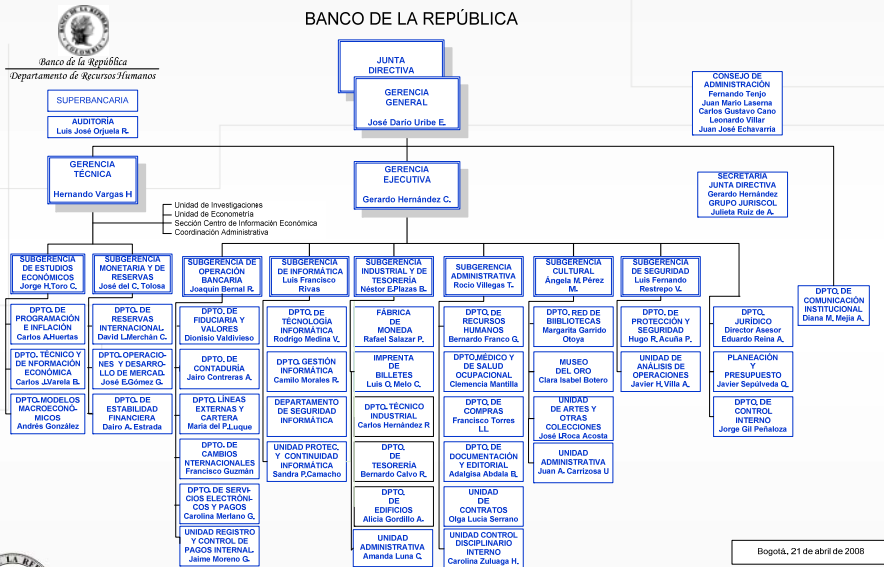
BANCO DE LA REPÚBLICA

Banco de la República
Departamento de Recursos Humanos

JUNTA DIRECTIVA

GERENCIA GENERAL
José Darío Uribe E.

SUPERBANCARIA

AUDITORÍA
Luis José Orjuela R.

CONSEJO DE ADMINISTRACIÓN
Fernando Tenjo
Juan Mario Laserna
Carlos Gustavo Cano
Leonardo Villar
Juan José Echavarría

SECRETARIA JUNTA DIRECTIVA
Gerardo Hernández
GRUPO JURISCOL
Julieta Ruiz de A.

GERENCIA TÉCNICA
Hernando Vargas H

Unidad de Investigaciones
Unidad de Econometría
Sección Centro de Información Económica
Coordinación Administrativa

GERENCIA EJECUTIVA
Gerardo Hernández C.

SUBGERENCIA DE ESTUDIOS ECONÓMICOS
Jorge H.Toro C.

DPTO. DE PROGRAMACIÓN E INFLACIÓN
Carlos A.Huertas

DPTO. TÉCNICO Y DE INFORMACIÓN ECONÓMICA
Carlos J.Varela B.

DPTO. MODELOS MACROECONÓMICOS
Andrés González

SUBGERENCIA MONETARIA Y DE RESERVAS
José del C. Tolosa

DPTO. DE RESERVAS INTERNACIONALES
David L.Merchán C.

DPTO. OPERACIONES Y DESARROLLO DE MERCADOS
José E.Gómez G.

DPTO. DE ESTABILIDAD FINANCIERA
Dairo A. Estrada

SUBGERENCIA DE OPERACIÓN BANCARIA
Joaquín Bernal R.

DPTO. DE FIDUCIARIA Y VALORES
Dionisio Valdiviseo

DPTO. DE CONTADURÍA
Jairo Contreras A.

DPTO. LÍNEAS EXTERNAS Y CARTERA
María del P.Luque

DPTO. DE CAMBIOS INTERNACIONALES
Francisco Guzmán

DPTO. DE SERVICIOS ELECTRÓNICOS Y PAGOS
Carolina Merlano G.

UNIDAD REGISTRO Y CONTROL DE PAGOS INTERNAL.
Jaime Moreno G.

SUBGERENCIA DE INFORMÁTICA
Luis Francisco Rivas

DPTO. DE TECNOLOGÍA INFORMÁTICA
Rodrigo Medina V.

DPTO. GESTIÓN INFORMÁTICA
Camilo Morales R.

DEPARTAMENTO DE SEGURIDAD INFORMÁTICA

UNIDAD PROTEC. Y CONTINUIDAD INFORMÁTICA
Sandra P.Camacho

SUBGERENCIA INDUSTRIAL Y DE TESORERÍA
Néstor E.Plazas B.

FÁBRICA DE MONEDA
Rafael Salazar P.

IMPRENTA DE BILLETES
Luis O. Melo C.

DPTO. TÉCNICO INDUSTRIAL
Carlos Hernández R

DPTO. DE TESORERÍA
Bernardo Calvo R.

DPTO. DE EDIFICIOS
Alicia Gordillo A.

UNIDAD ADMINISTRATIVA
Amanda Luna C.

SUBGERENCIA ADMINISTRATIVA
Rocío Villegas T.

DPTO. DE RECURSOS HUMANOS
Bernardo Franco G.

DPTO.MÉDICO Y DE SALUD OCUPACIONAL
Clemencia Mantilla

DPTO. DE COMPRAS
Francisco Torres LL

DPTO. DE DOCUMENTACIÓN Y EDITORIAL
Adalgisa Abdala B.

UNIDAD DE CONTRATOS
Olga Lucía Serrano

UNIDAD CONTROL DISCIPLINARIO INTERNO
Carolina Zuluaga H.

SUBGERENCIA CULTURAL
Ángela M. Pérez M.

DPTO. RED DE BIBLIOTECAS
Margarita Garrido Otoya

MUSEO DEL ORO
Clara Isabel Botero

UNIDAD DE ARTES Y OTRAS COLECCIONES
José J.Roca Acosta

UNIDAD ADMINISTRATIVA
Juan A. Carrizosa U

SUBGERENCIA DE SEGURIDAD
Luis Fernando Restrepo V.

DPTO. DE PROTECCIÓN Y SEGURIDAD
Hugo R. Acuña P.

UNIDAD DE ANÁLISIS DE OPERACIONES
Javier H. Villa A.

DPTO. JURÍDICO
Director Asesor
Eduardo Reina A.

PLANEACIÓN Y PRESUPUESTO
Javier Sepúlveda Q.

DPTO. DE CONTROL INTERNO
Jorge Gil Peñaloza

DPTO. DE COMUNICACIÓN INSTITUCIONAL
Diana M. Mejía A.

Bogotá, 21 de abril de 2008